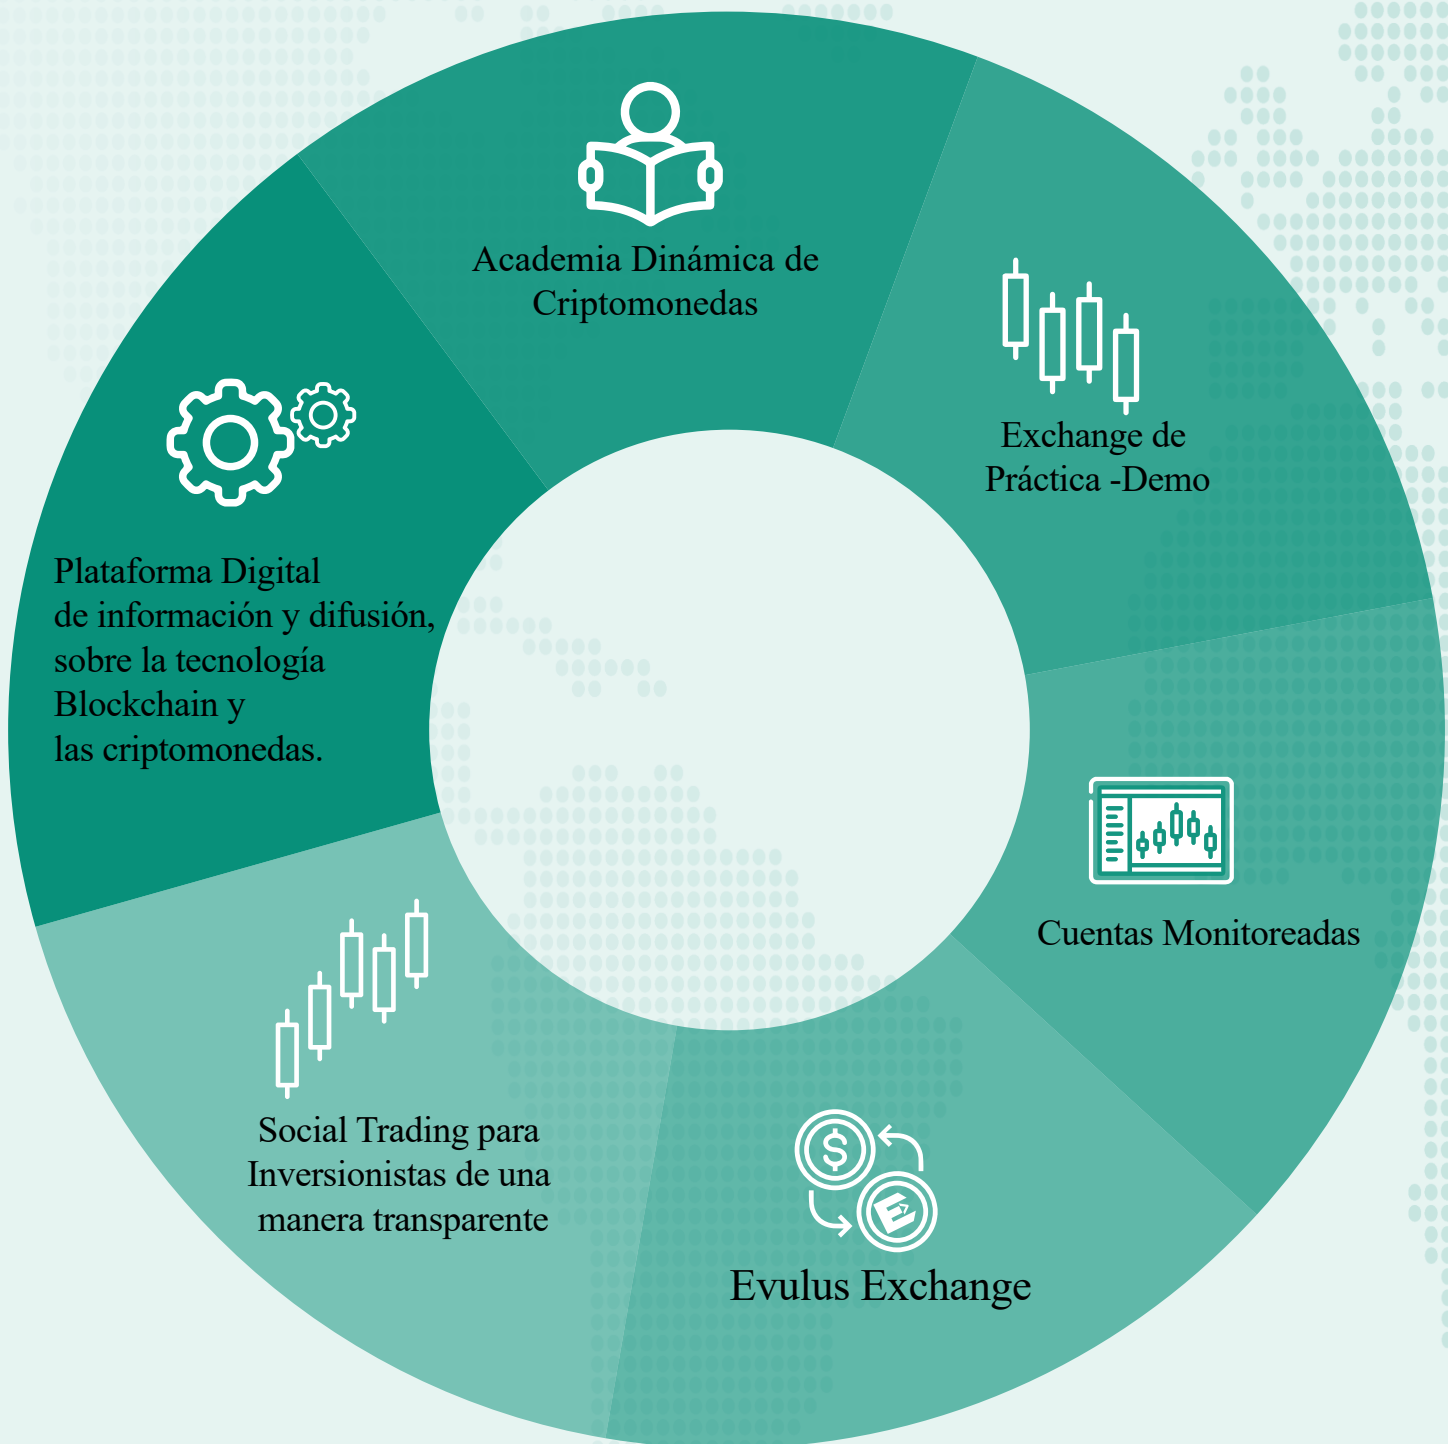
Academia Dinámica de Criptomonedas

Exchange de Práctica -Demo

Cuentas Monitoreadas

Evulus Exchange

Social Trading para Inversionistas de una manera transparente

Plataforma Digital de información y difusión, sobre la tecnología Blockchain y las criptomonedas.